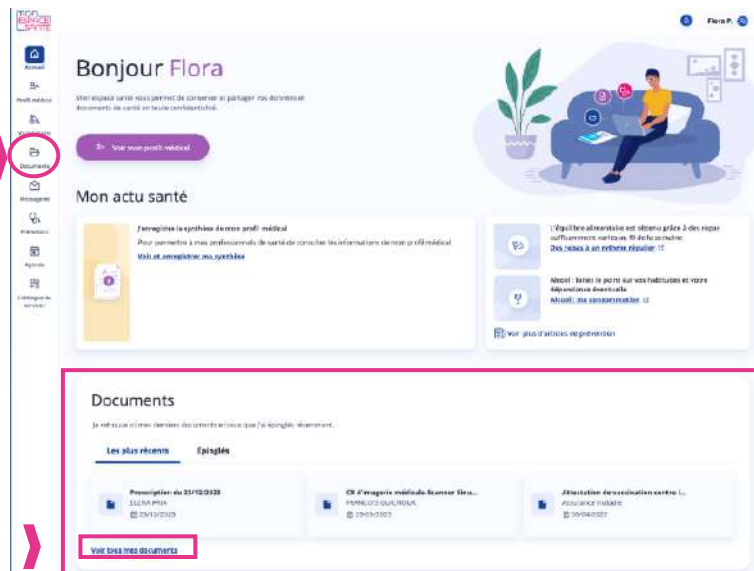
MON ESPACE SANTÉ

Flora P.

Accueil
Profil médical
Vaccinations
Documents
Messagerie
Prévention
Agenda
Catalogue de services

Bonjour Flora

Mon espace santé vous permet de conserver et partager vos données et documents de santé en toute confidentialité.

Voir mon profil médical

Mon actu santé

J'enregistre la synthèse de mon profil médical
Pour permettre à mes professionnels de santé de consulter les informations de mon profil médical.
Voir et enregistrer ma synthèse

L'équilibre alimentaire est obtenu grâce à des repas suffisamment variés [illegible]
Des repas à un rythme régulier

Alcool : faites le point sur vos habitudes et votre dépendance éventuelle
Alcool : ma consommation

Voir plus d'articles de prévention

Documents

Je retrouve ici mes derniers documents ainsi que j'ai épinglés récemment.

Les plus récents
Épinglés

Prescription du 25/12/2020
ELENA PRIA
25/12/2020

CR d'imagerie médicale Scanner Sinu...
FRANCOIS QUICROUX
29/03/2020

Attestation de vaccination contre l...
ASSURANCE MALADIE
05/04/2020

Voir tous mes documents